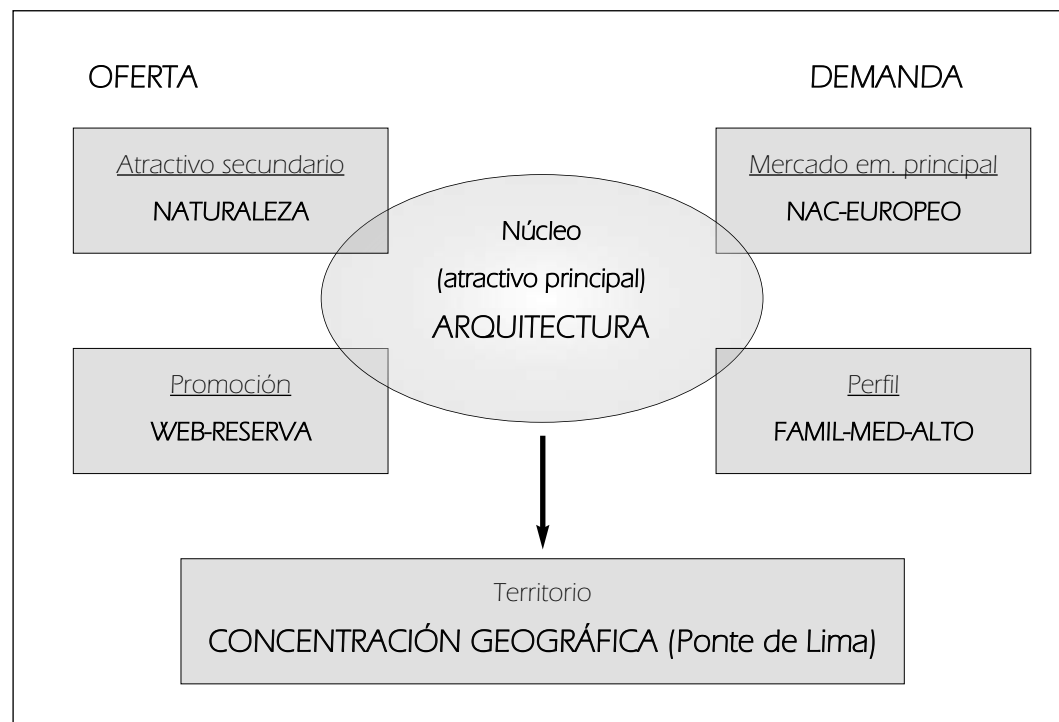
OFERTA

DEMANDA

Atractivo secundario
NATURALEZA

Mercado em. principal
NAC-EUROPEO

Núcleo
(atractivo principal)
ARQUITECTURA

Promoción
WEB-RESERVA

Perfil
FAMIL-MED-ALTO

Territorio
CONCENTRACIÓN GEOGRÁFICA (Ponte de Lima)